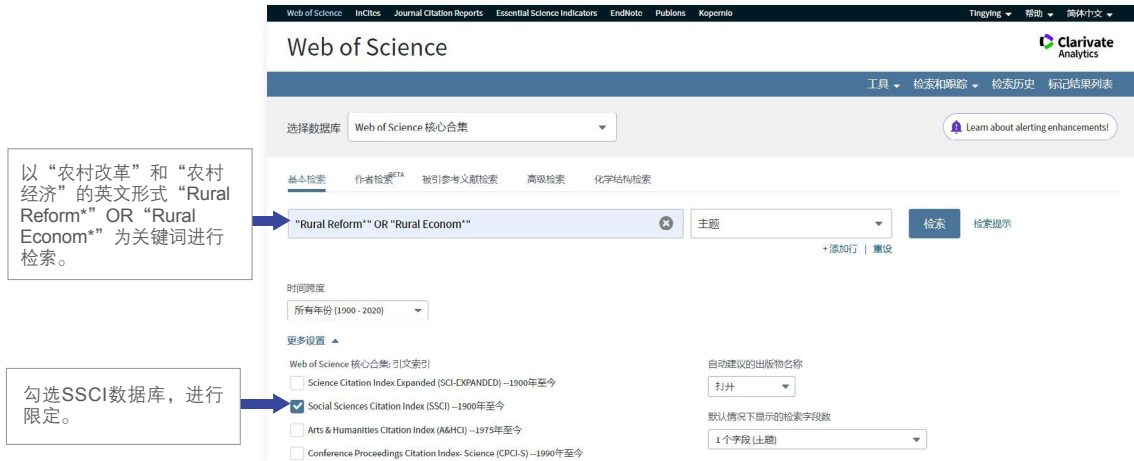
Web of Science InCites Journal Citation Reports Essential Science Indicators EndNote Publons Kopernio

Tingying 帮助 简体中文

Web of Science

Clarivate Analytics

工具 检索和跟踪 检索历史 标记结果列表

选择数据库 Web of Science 核心合集

Learn about alerting enhancements!

以“农村改革”和“农村经济”的英文形式“Rural Reform*”OR“Rural Econom*”为关键词进行检索。

基本检索 作者检索$^{BETA}$ 被引参考文献检索 高级检索 化学结构检索

"Rural Reform*" OR "Rural Econom*"

主题

检索 检索提示

+添加行 | 重设

时间跨度

所有年份 (1900 - 2020)

更多设置

Web of Science 核心合集: 引文索引

勾选SSCI数据库，进行限定。

Science Citation Index Expanded (SCI-EXPANDED) --1900年至今

Social Sciences Citation Index (SSCI) --1900年至今

Arts & Humanities Citation Index (A&HCI) --1975年至今

Conference Proceedings Citation Index- Science (CPCI-S) --1990年至今

自动建议的出版物名称

打开

默认情况下显示的检索字段数

1个字段 (主题)